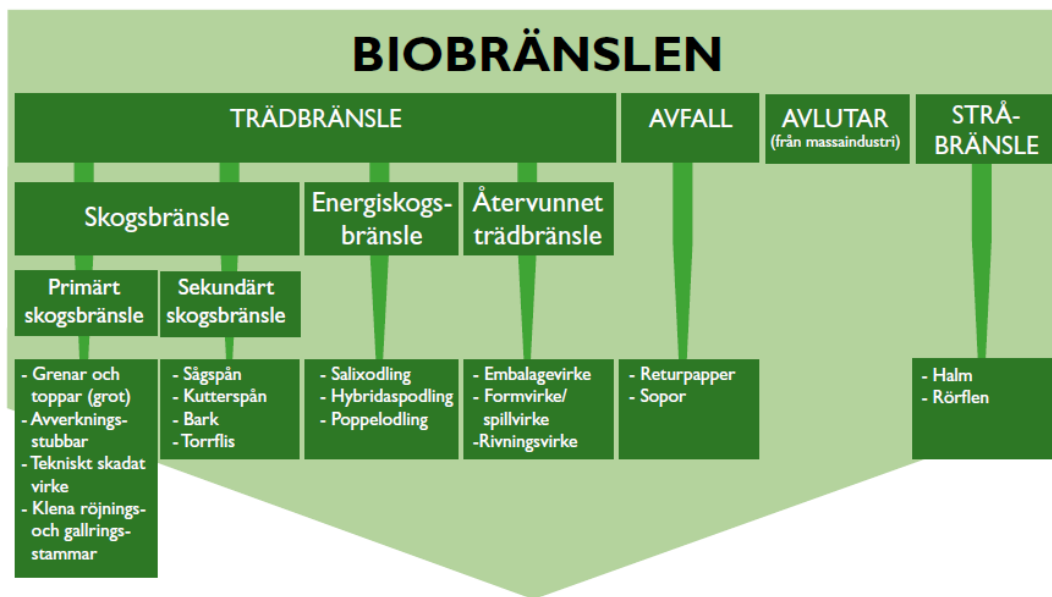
BIOBRÄNSLEN

TRÄDBRÄNSLE

AVFALL

AVLUTAR (från massaindustri)

STRÅ-BRÄNSLE

Skogsbränsle

Energiskogsbränsle

Återvunnet trädbränsle

Primärt skogsbränsle

Sekundärt skogsbränsle

- Grenar och toppar (grot)
- Avverkningsstubbar
- Tekniskt skadat virke
- Klena röjnings- och gallringsstammar

- Sågspån
- Kutterspån
- Bark
- Torrflis

- Salixodling
- Hybridaspodling
- Poppelodling

- Embalagevirke
- Formvirke/ spillvirke
-Rivningsvirke

- Returpapper
- Sopor

- Halm
- Rörflen